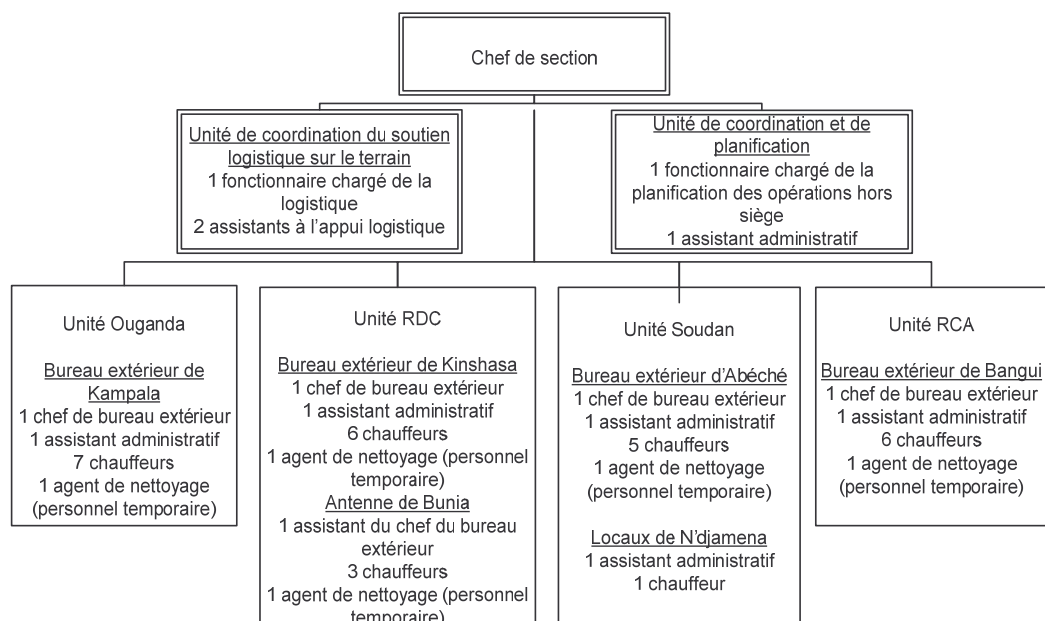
Chef de section

Unité de coordination du soutien logistique sur le terrain
1 fonctionnaire chargé de la logistique
2 assistants à l'appui logistique

Unité de coordination et de planification
1 fonctionnaire chargé de la planification des opérations hors siège
1 assistant administratif

Unité Ouganda

Bureau extérieur de Kampala
1 chef de bureau extérieur
1 assistant administratif
7 chauffeurs
1 agent de nettoyage (personnel temporaire)

Unité RDC

Bureau extérieur de Kinshasa
1 chef de bureau extérieur
1 assistant administratif
6 chauffeurs
1 agent de nettoyage (personnel temporaire)
Antenne de Bunia
1 assistant du chef du bureau extérieur
3 chauffeurs
1 agent de nettoyage (personnel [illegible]

Unité Soudan

Bureau extérieur d'Abéché
1 chef de bureau extérieur
1 assistant administratif
5 chauffeurs
1 agent de nettoyage (personnel temporaire)

Locaux de N'djamena
1 assistant administratif
1 chauffeur

Unité RCA

Bureau extérieur de Bangui
1 chef de bureau extérieur
1 assistant administratif
6 chauffeurs
1 agent de nettoyage (personnel temporaire)